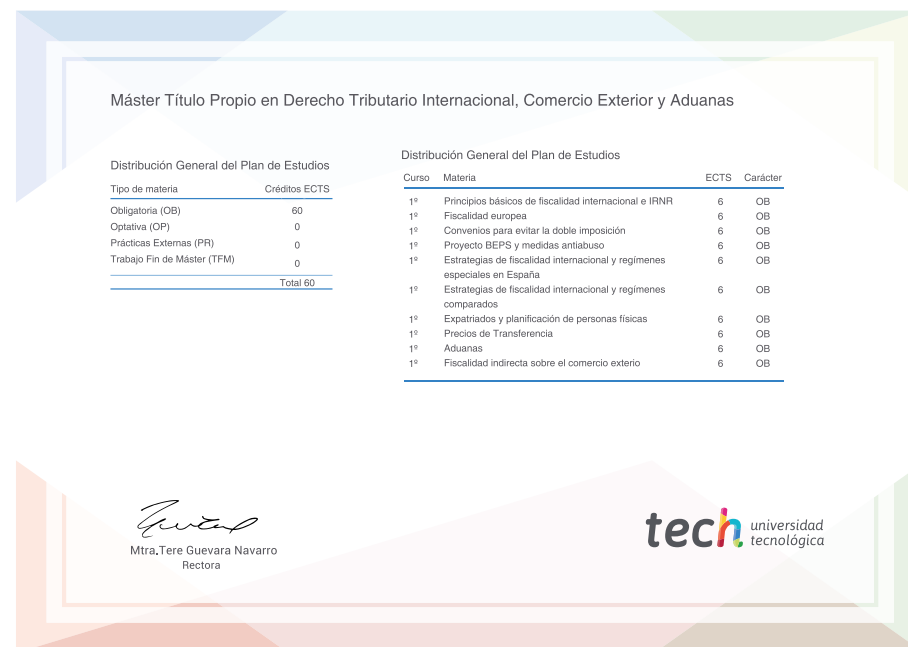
Máster Título Propio en Derecho Tributario Internacional, Comercio Exterior y Aduanas

Distribución General del Plan de Estudios

| Tipo de materia | Créditos ECTS |
|---|---|
| Obligatoria (OB) | 60 |
| Optativa (OP) | 0 |
| Prácticas Externas (PR) | 0 |
| Trabajo Fin de Máster (TFM) | 0 |
| | Total 60 |

Distribución General del Plan de Estudios

| Curso | Materia | ECTS | Carácter |
|---|---|---|---|
| 1º | Principios básicos de fiscalidad internacional e IRNR | 6 | OB |
| 1º | Fiscalidad europea | 6 | OB |
| 1º | Convenios para evitar la doble imposición | 6 | OB |
| 1º | Proyecto BEPS y medidas antiabuso | 6 | OB |
| 1º | Estrategias de fiscalidad internacional y regímenes especiales en España | 6 | OB |
| 1º | Estrategias de fiscalidad internacional y regímenes comparados | 6 | OB |
| 1º | Expatriados y planificación de personas físicas | 6 | OB |
| 1º | Precios de Transferencia | 6 | OB |
| 1º | Aduanas | 6 | OB |
| 1º | Fiscalidad indirecta sobre el comercio exterio | 6 | OB |

Mtra. Tere Guevara Navarro
Rectora

tech universidad tecnológica